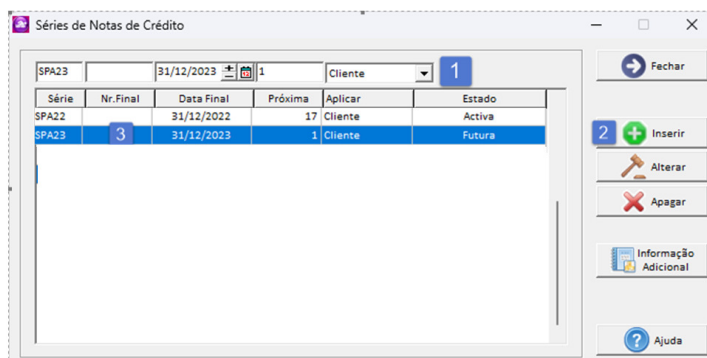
Séries de Notas de Crédito

SPA23 | 31/12/2023 | 1 | Cliente | 1

| Série | Nr.Final | Data Final | Próxima | Aplicar | Estado |
|---|---|---|---|---|---|
| SPA22 | | 31/12/2022 | 17 | Cliente | Activa |
| SPA23 | 3 | 31/12/2023 | 1 | Cliente | Futura |

Fechar

2 Inserir

Alterar

Apagar

Informação Adicional

Ajuda